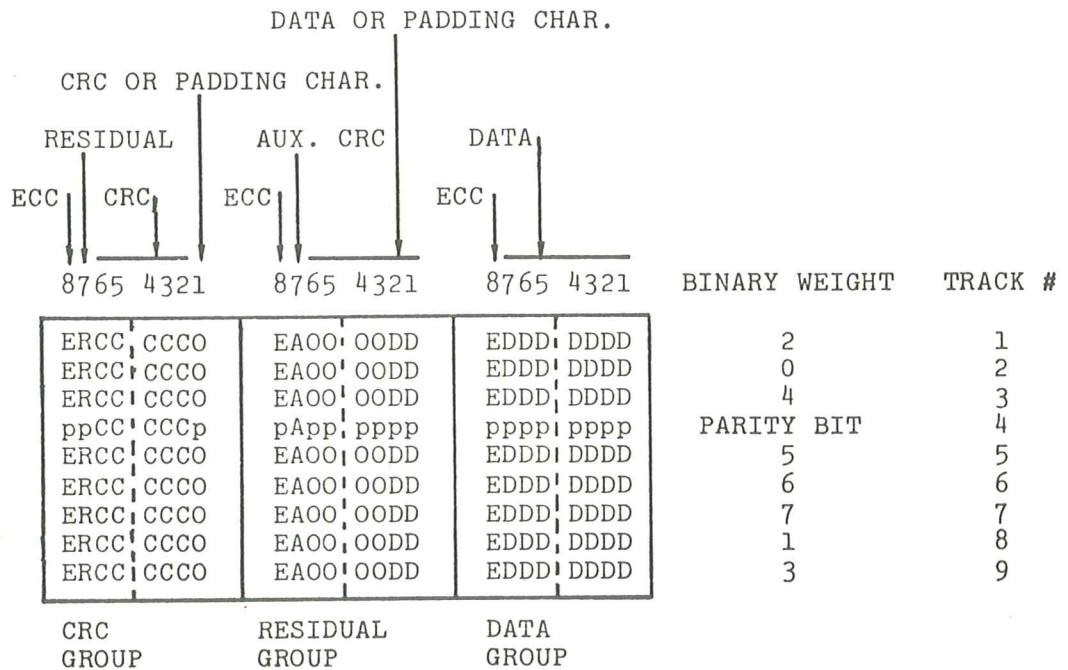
DATA OR PADDING CHAR.

CRC OR PADDING CHAR.

RESIDUAL

AUX. CRC

DATA

ECC

CRC

ECC

ECC

| 8765 4321 | 8765 4321 | 8765 4321 | BINARY WEIGHT | TRACK # |
|---|---|---|---|---|
| ERCC CCCO | EAOO OODD | EDDD DDDD | 2 | 1 |
| ERCC CCCO | EAOO OODD | EDDD DDDD | 0 | 2 |
| ERCC CCCO | EAOO OODD | EDDD DDDD | 4 | 3 |
| ppCC CCCp | pApp pppp | pppp pppp | PARITY BIT | 4 |
| ERCC CCCO | EAOO OODD | EDDD DDDD | 5 | 5 |
| ERCC CCCO | EAOO OODD | EDDD DDDD | 6 | 6 |
| ERCC CCCO | EAOO OODD | EDDD DDDD | 7 | 7 |
| ERCC CCCO | EAOO OODD | EDDD DDDD | 1 | 8 |
| ERCC CCCO | EAOO OODD | EDDD DDDD | 3 | 9 |

CRC GROUP

RESIDUAL GROUP

DATA GROUP